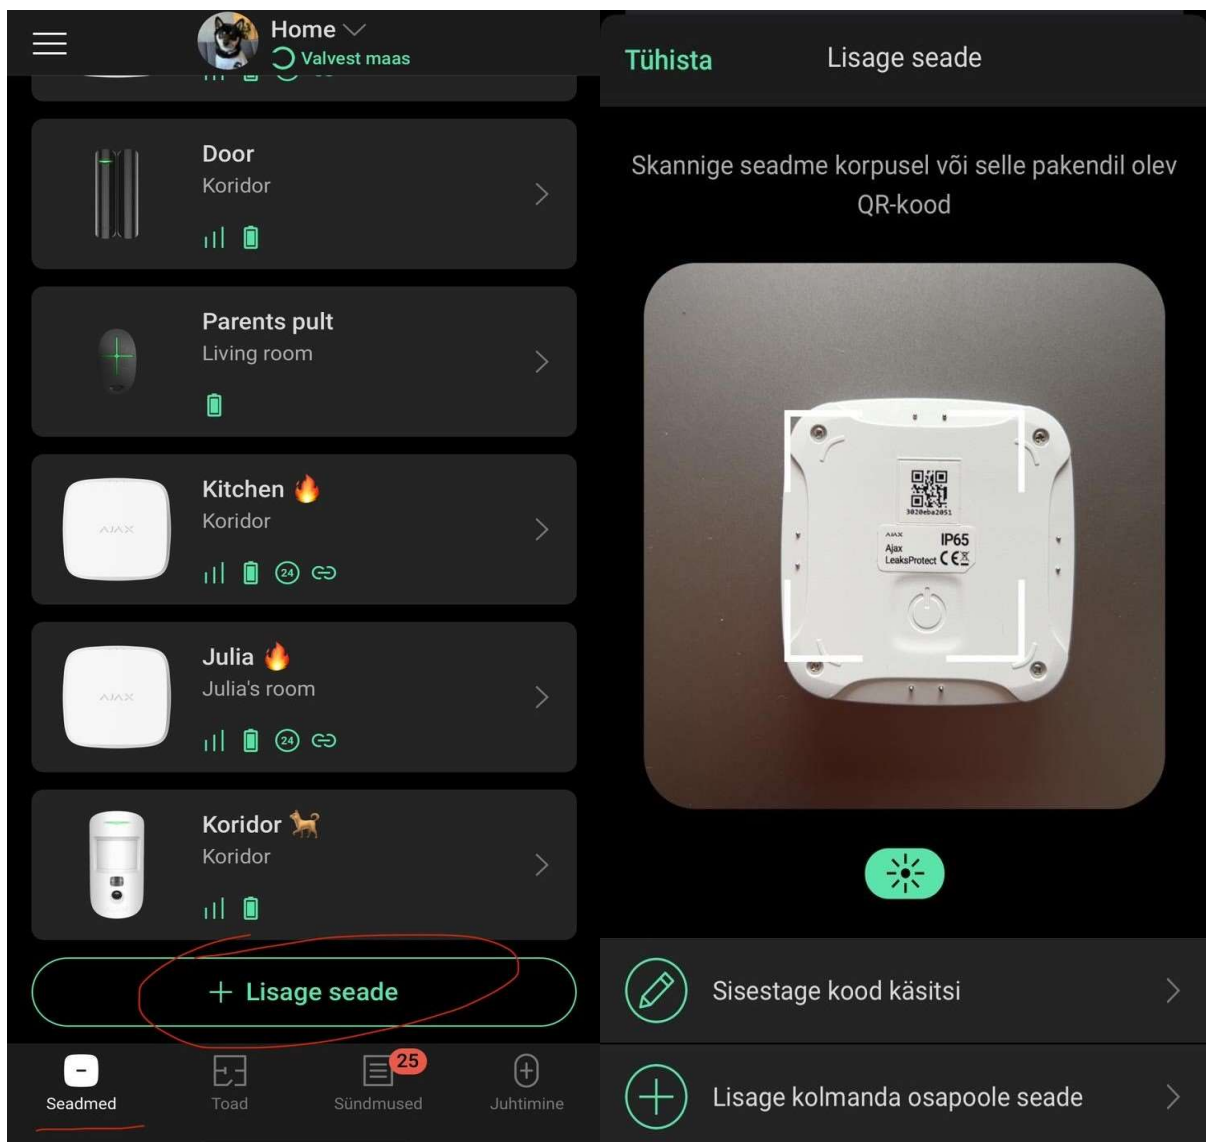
Home
Valvest maas

Door
Koridor

Parents pult
Living room

Kitchen
Koridor
24

Julia
Julia's room
24

Koridor
Koridor

+ Lisage seade

Seadmed
Toad
25
Sündmused
Juhtimine

Tühista
Lisage seade

Skannige seadme korpusel või selle pakendil olev QR-kood

3020eba2051
AJAX
IP65
Ajax
LeaksProtect

Sisestage kood käsitsi

Lisage kolmanda osapoole seade